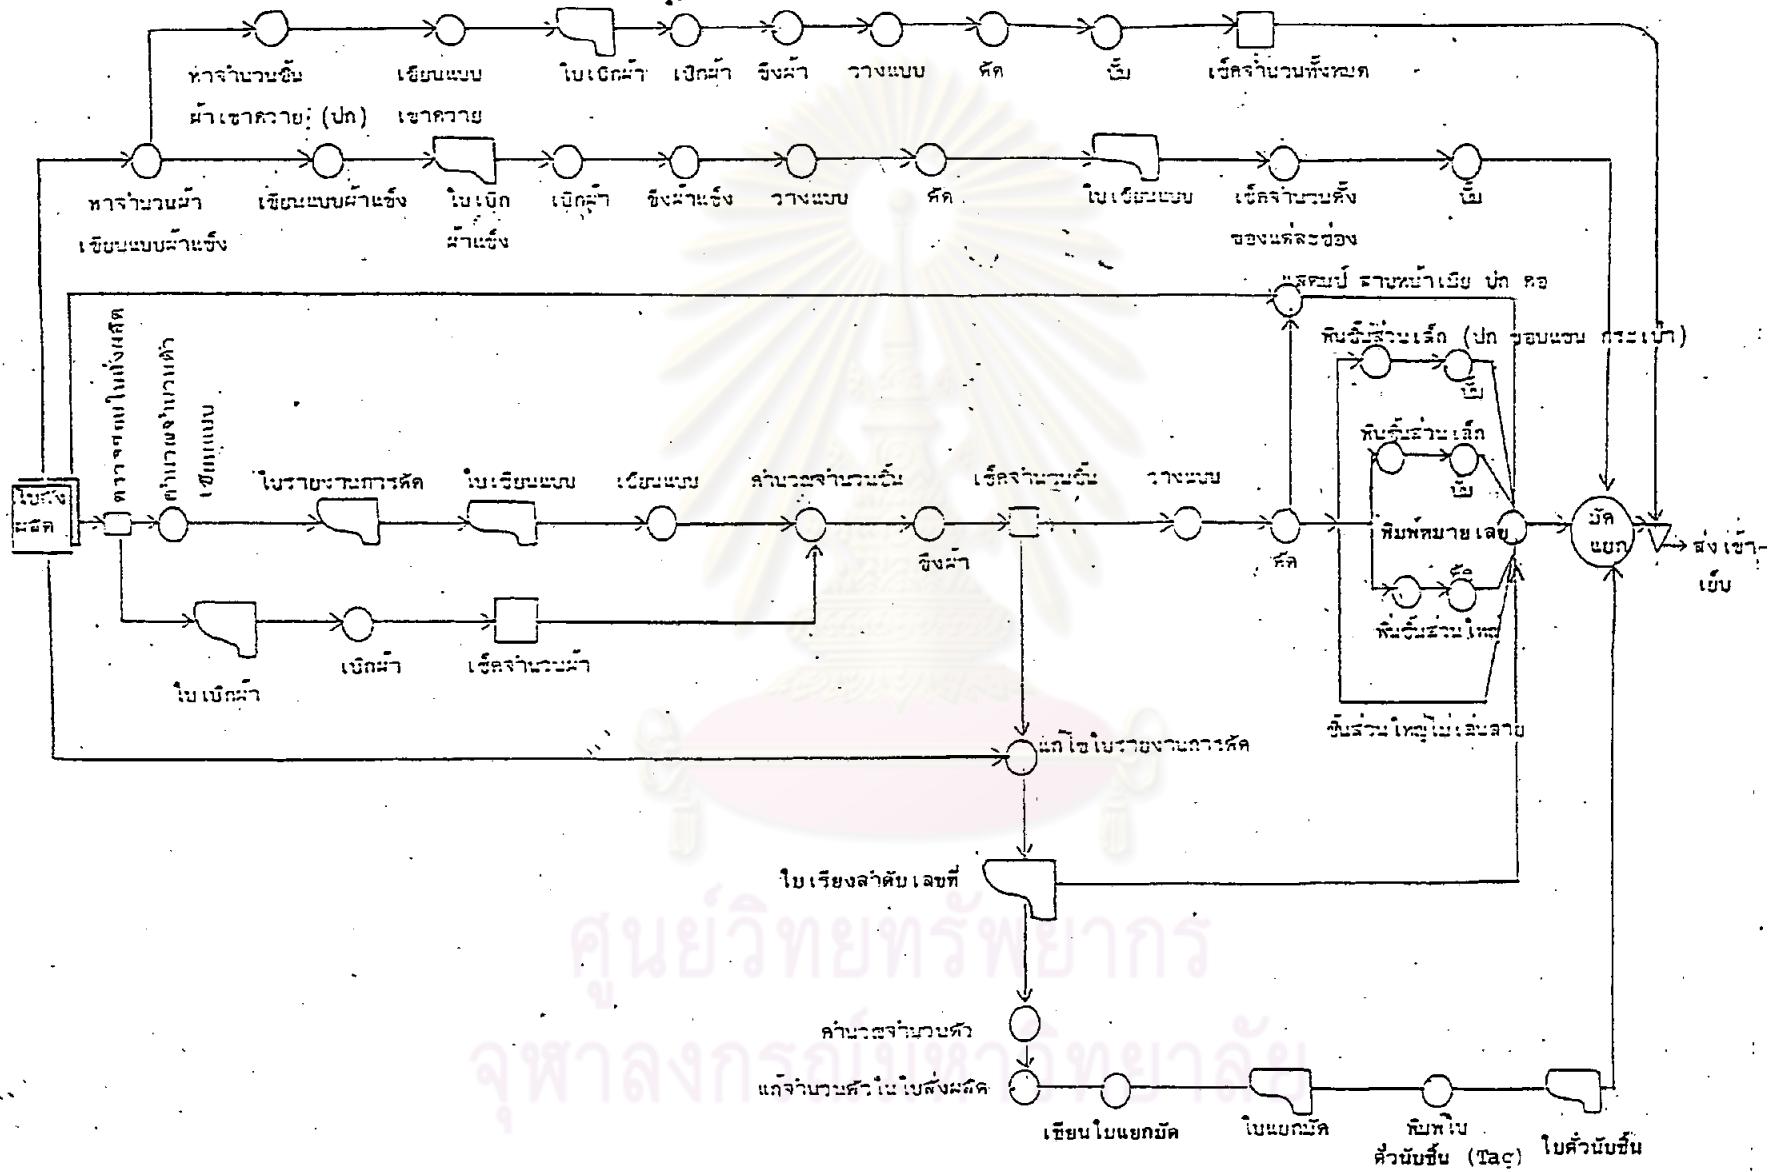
หาจำนวนชิ้นผ้าเขาควาย (ปก)
เขียนแบบเขาควาย
ใบเบิกผ้า
เบิกผ้า
ขึงผ้า
วางแบบ
ตัด
นับ
เช็คจำนวนทั้งหมด

หาจำนวนผ้าเขียนแบบผ้าแข็ง
เขียนแบบผ้าแข็ง
ใบเบิกผ้าแข็ง
เบิกผ้า
ขึงผ้าแข็ง
วางแบบ
ตัด
ใบเรียงแบบ
เช็คจำนวนทั้งของแต่ละช่อง
นับ

สกรีน ลายหน้าเบีย ปก คอ
พิมพ์ชิ้นส่วนเล็ก (ปก ขอบแขน กระเป๋า)
นับ
พิมพ์ชิ้นส่วนเล็ก
นับ

ใบสั่งผลิต
ตรวจรายละเอียดใบสั่งผลิต
คำนวณจำนวนผ้าเขียนแบบ
ใบรายงานการตัด
ใบเรียงแบบ
เขียนแบบ
คำนวณจำนวนชิ้น
ขึงผ้า
เช็คจำนวนชิ้น
วางแบบ
ตัด
พิมพ์หมายเลข
มัดแยก
ส่งเข้าเย็บ

นับ
พิมพ์ชิ้นส่วนใหญ่
ชิ้นส่วนใหญ่ไม่เล่นลาย

ใบเบิกผ้า
เบิกผ้า
เช็คจำนวนผ้า

แก้ไขใบรายงานการตัด
ใบเรียงลำดับเลขที่

คำนวณจำนวนตัว
แก้จำนวนตัวในใบสั่งผลิต
เขียนใบแยกมัด
ใบแยกมัด
พิมพ์ใบตัวนับชิ้น (Tag)
ใบตัวนับชิ้น

ศูนย์วิทยทรัพยากร
จุฬาลงกรณ์มหาวิทยาลัย